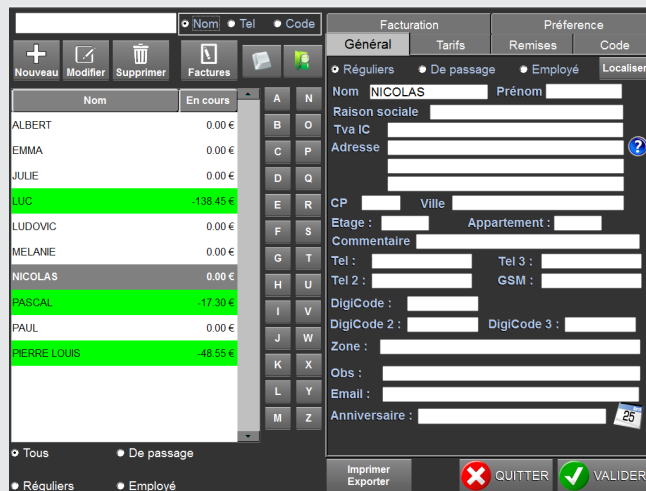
Nom Tel Code

Nouveau Modifier Supprimer Factures

| Nom | En cours |
|---|---|
| ALBERT | 0.00 € |
| EMMA | 0.00 € |
| JULIE | 0.00 € |
| LUC | -138.45 € |
| LUDOVIC | 0.00 € |
| MELANIE | 0.00 € |
| NICOLAS | 0.00 € |
| PASCAL | -17.30 € |
| PAUL | 0.00 € |
| PIERRE LOUIS | -48.55 € |

A N B O C P D Q E R F S G T H U I V J W K X L Y M Z

Tous De passage
Réguliers Employé

Facturation Préference
Général Tarifs Remises Code

Réguliers De passage Employé Localiser

Nom NICOLAS Prénom
Raison sociale
Tva IC
Adresse
CP Ville
Etage : Appartement :
Commentaire
Tel : Tel 3 :
Tel 2 : GSM :
DigiCode :
DigiCode 2 : DigiCode 3 :
Zone :
Obs :
Email :
Anniversaire : 25

Imprimer Exporter
QUITTER VALIDER